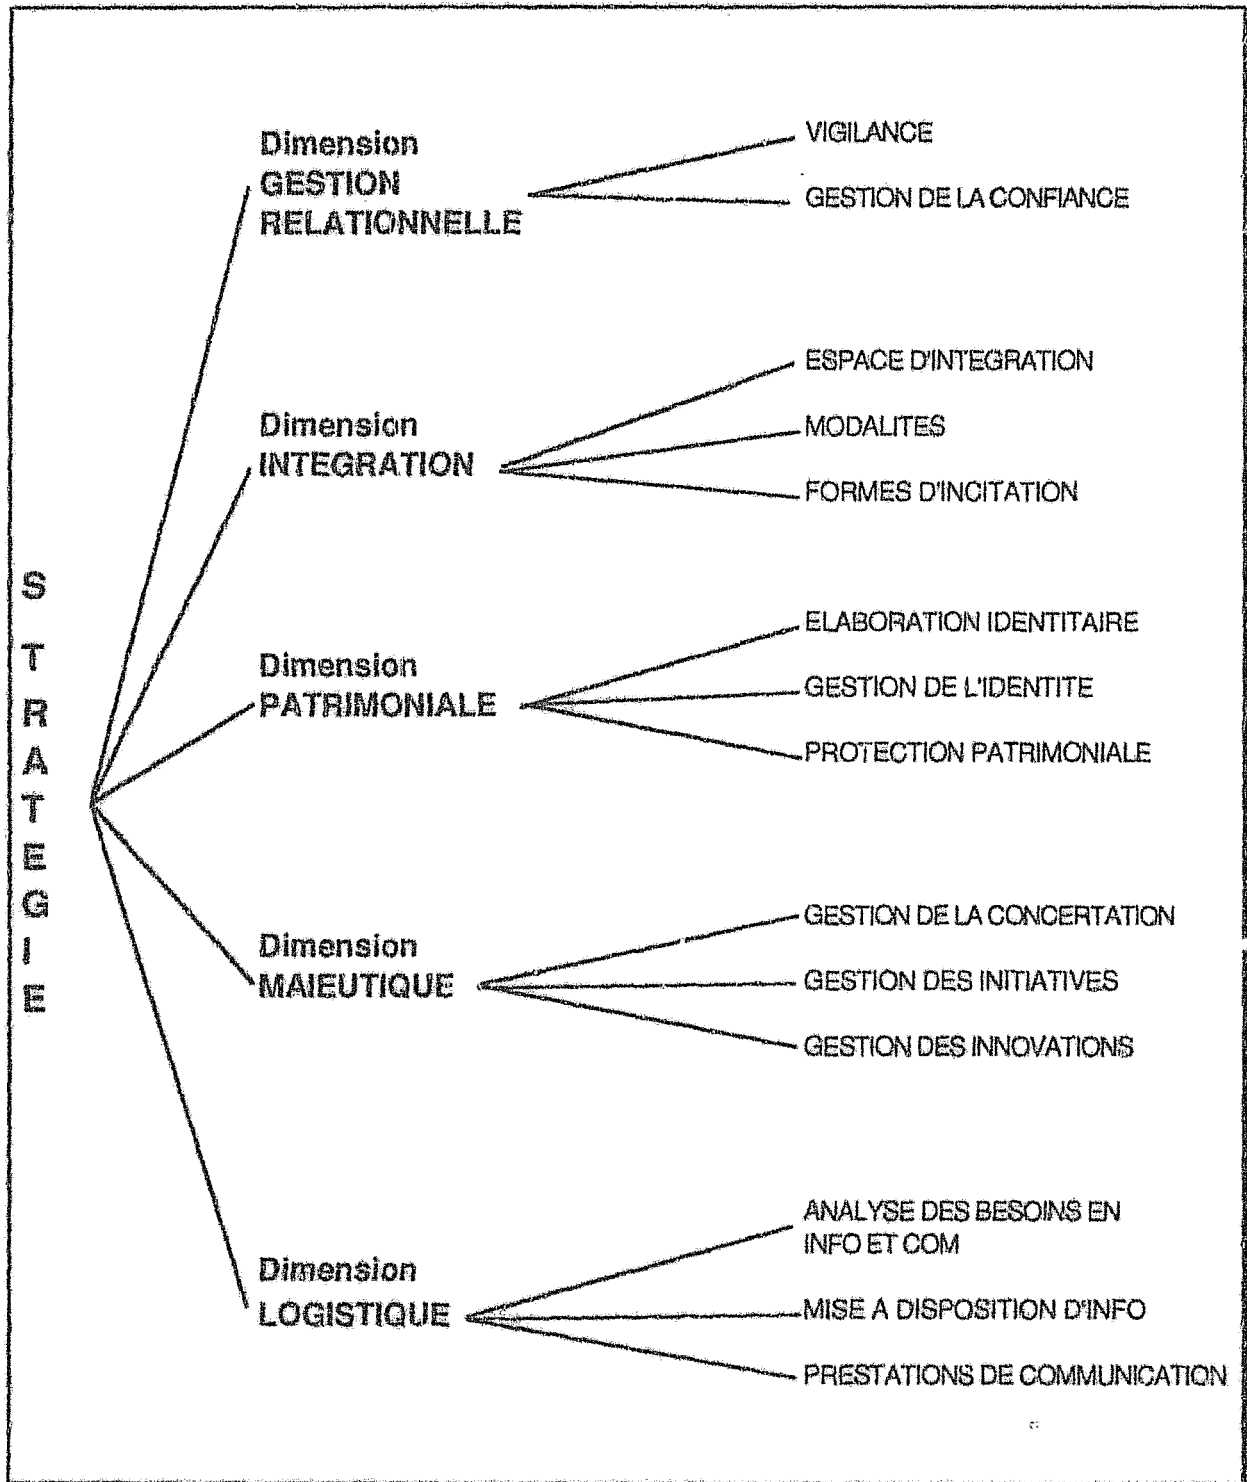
S T R A T E G I E

Dimension GESTION RELATIONNELLE

VIGILANCE

GESTION DE LA CONFIANCE

Dimension INTEGRATION

ESPACE D'INTEGRATION

MODALITES

FORMES D'INCITATION

Dimension PATRIMONIALE

ELABORATION IDENTITAIRE

GESTION DE L'IDENTITE

PROTECTION PATRIMONIALE

Dimension MAIEUTIQUE

GESTION DE LA CONCERTATION

GESTION DES INITIATIVES

GESTION DES INNOVATIONS

Dimension LOGISTIQUE

ANALYSE DES BESOINS EN INFO ET COM

MISE A DISPOSITION D'INFO

PRESTATIONS DE COMMUNICATION